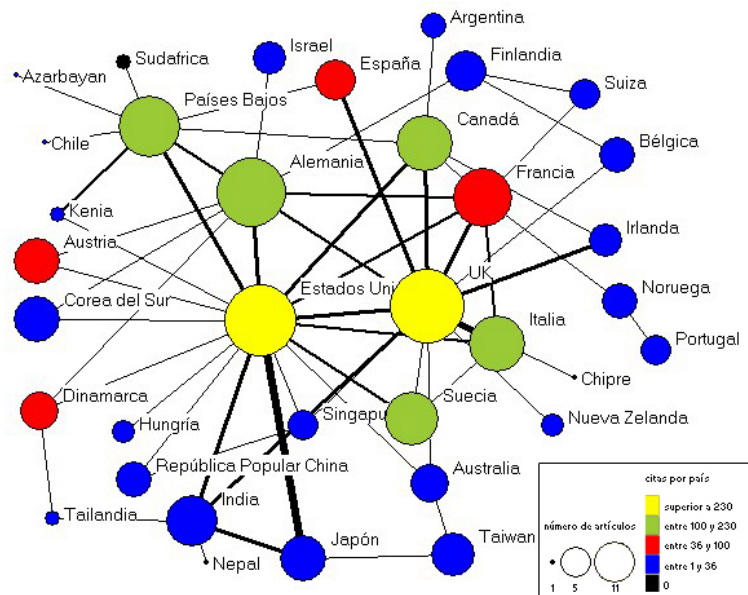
Argentina
Sudafrica
Israel
España
Finlandia
Azarbayan
Suiza
Países Bajos
Canadá
Chile
Bélgica
Alemania
Francia
Kenia
Irlanda
Austria
UK
Estados Uni
Noruega
Corea del Sur
Italia
Portugal
Chipre
Dinamarca
Suecia
Singapu
Nueva Zelanda
Hungría
República Popular China
Australia
India
Tailandia
Taiwan
Japón
Nepal

citas por país
número de artículos
superior a 230
entre 100 y 230
entre 36 y 100
entre 1 y 36
0
1
5
11